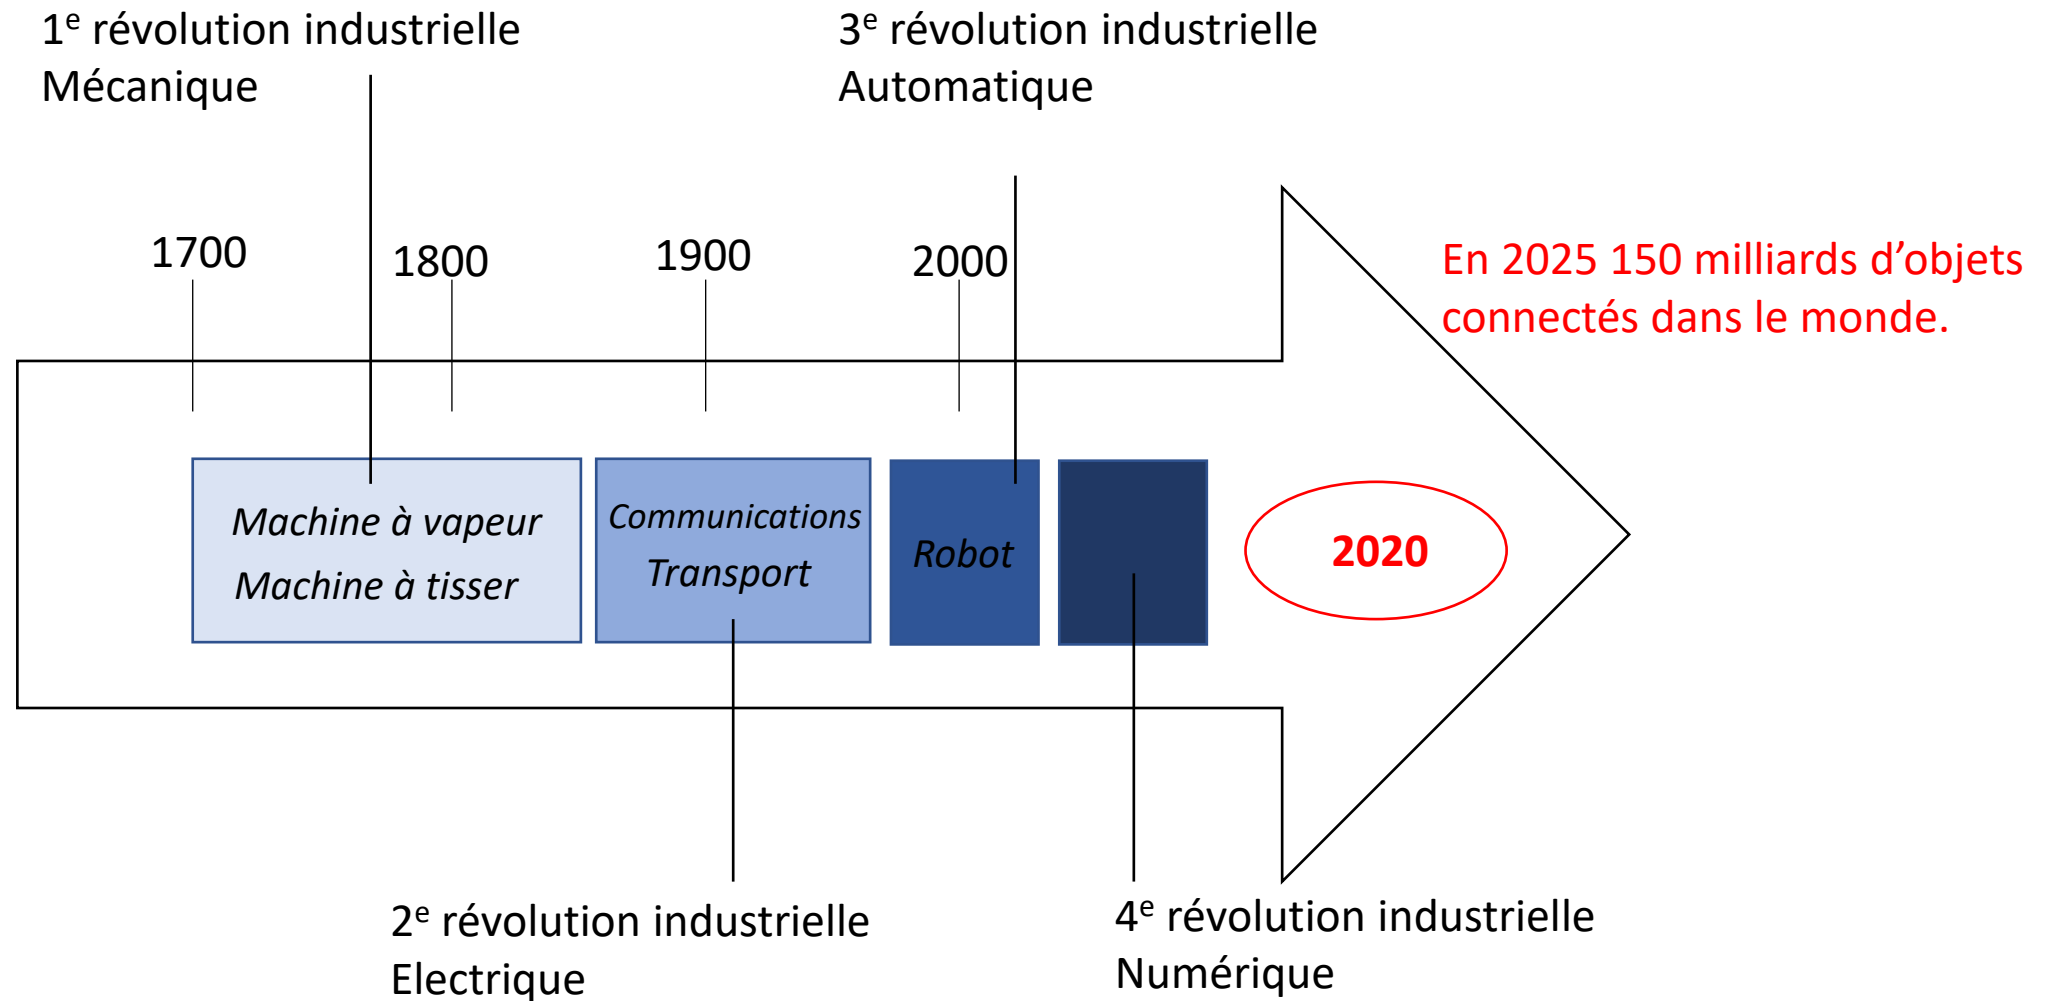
1$^{e}$ révolution industrielle
Mécanique

3$^{e}$ révolution industrielle
Automatique

1700

1800

1900

2000

En 2025 150 milliards d’objets connectés dans le monde.

Machine à vapeur
Machine à tisser

Communications
Transport

Robot

2020

2$^{e}$ révolution industrielle
Electrique

4$^{e}$ révolution industrielle
Numérique